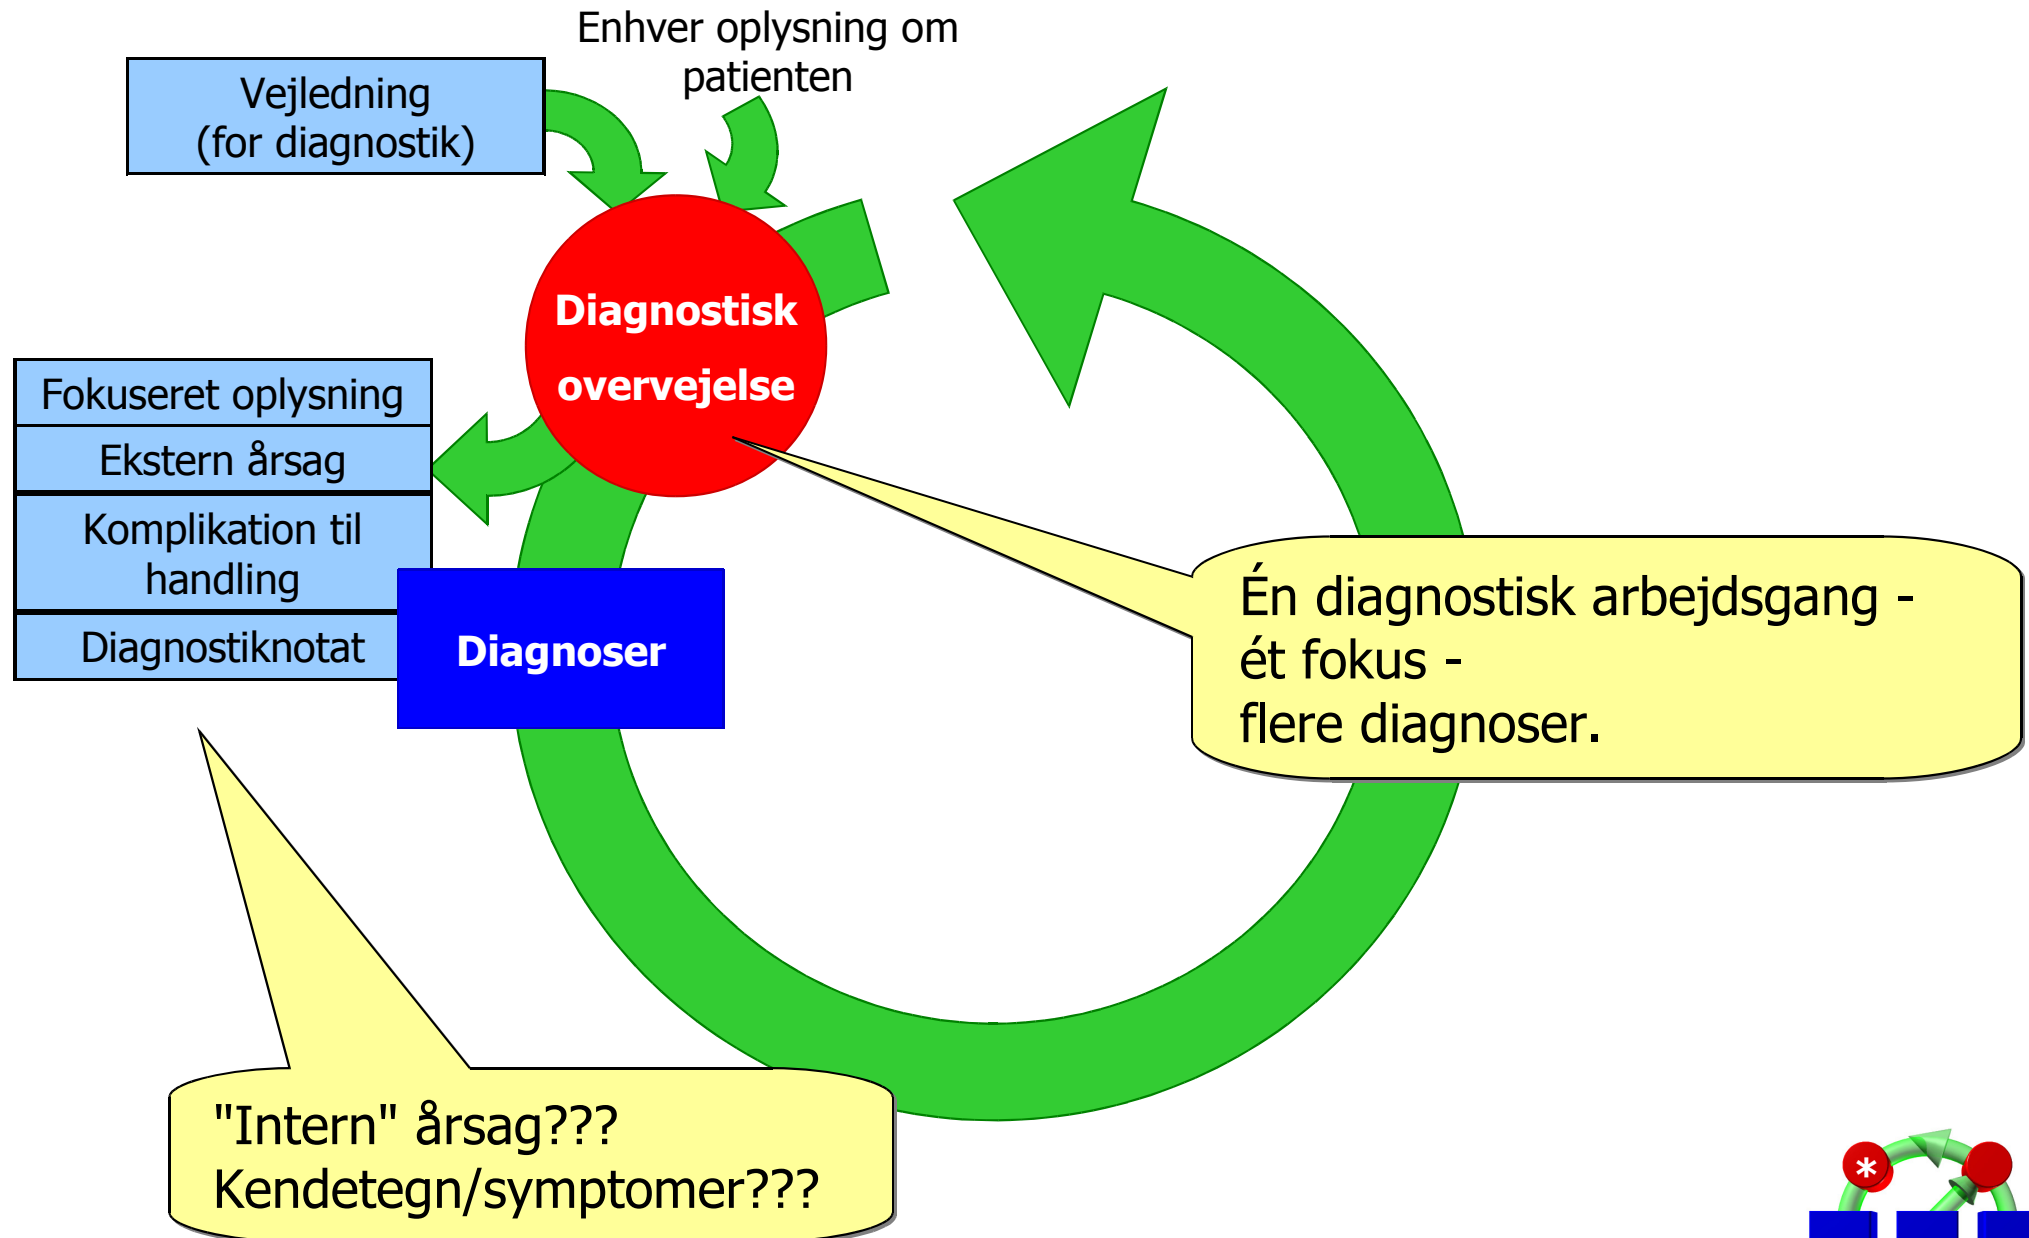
Vejledning
(for diagnostik)

Enhver oplysning om patienten

Diagnostisk overvejelse

Fokuseret oplysning

Ekstern årsag

Komplikation til handling

Diagnostiknotat

Diagnoser

Én diagnostisk arbejdsgang - ét fokus - flere diagnoser.

"Intern" årsag???
Kendetegn/symptomer???

*